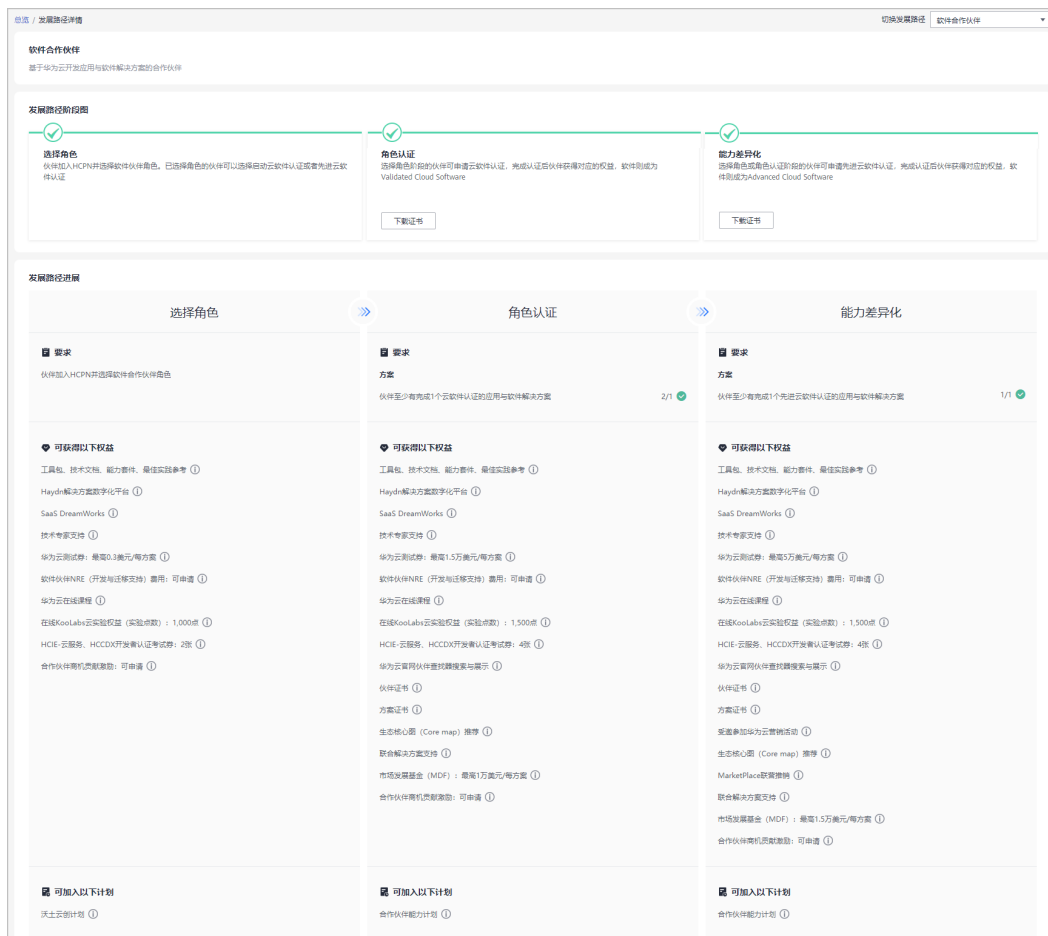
总览 / 发展路径详情

切换发展路径 软件合作伙伴

软件合作伙伴

基于华为云开发应用与软件解决方案的合作伙伴

发展路径阶段图

选择角色
伙伴加入HCPN并选择软件伙伴角色。已选择角色的伙伴可以选择启动云软件认证或者先进云软件认证

角色认证
选择角色阶段的伙伴可申请云软件认证，完成认证后伙伴获得对应的权益，软件则成为Validated Cloud Software

下载证书

能力差异化
选择角色或角色认证阶段的伙伴可申请先进云软件认证，完成认证后伙伴获得对应的权益，软件则成为Advanced Cloud Software

下载证书

发展路径进展

选择角色

要求

伙伴加入HCPN并选择软件合作伙伴角色

可获得以下权益

工具包、技术文档、能力套件、最佳实践参考
Haydn解决方案数字化平台
SaaS DreamWorks
技术专家支持
华为云测试券：最高0.3美元/每方案
软件伙伴NRE（开发与迁移支持）费用：可申请
华为云在线课程
在线KooLabs云实验权益（实验点数）：1,000点
HCIE-云服务、HCCDX开发者认证考试券：2张
合作伙伴商机贡献激励：可申请

可加入以下计划

沃土云创计划

角色认证

要求

方案

伙伴至少有完成1个云软件认证的应用与软件解决方案 2/1

可获得以下权益

工具包、技术文档、能力套件、最佳实践参考
Haydn解决方案数字化平台
SaaS DreamWorks
技术专家支持
华为云测试券：最高1.5万美元/每方案
软件伙伴NRE（开发与迁移支持）费用：可申请
华为云在线课程
在线KooLabs云实验权益（实验点数）：1,500点
HCIE-云服务、HCCDX开发者认证考试券：4张
华为云官网伙伴查找器搜索与展示
伙伴证书
方案证书
生态核心圈（Core map）推荐
联合解决方案支持
市场发展基金（MDF）：最高1万美元/每方案
合作伙伴商机贡献激励：可申请

可加入以下计划

合作伙伴能力计划

能力差异化

要求

方案

伙伴至少有完成1个先进云软件认证的应用与软件解决方案 1/1

可获得以下权益

工具包、技术文档、能力套件、最佳实践参考
Haydn解决方案数字化平台
SaaS DreamWorks
技术专家支持
华为云测试券：最高5万美元/每方案
软件伙伴NRE（开发与迁移支持）费用：可申请
华为云在线课程
在线KooLabs云实验权益（实验点数）：1,500点
HCIE-云服务、HCCDX开发者认证考试券：4张
华为云官网伙伴查找器搜索与展示
伙伴证书
方案证书
受邀参加华为云营销活动
生态核心圈（Core map）推荐
MarketPlace联营推销
联合解决方案支持
市场发展基金（MDF）：最高1.5万美元/每方案
合作伙伴商机贡献激励：可申请

可加入以下计划

合作伙伴能力计划